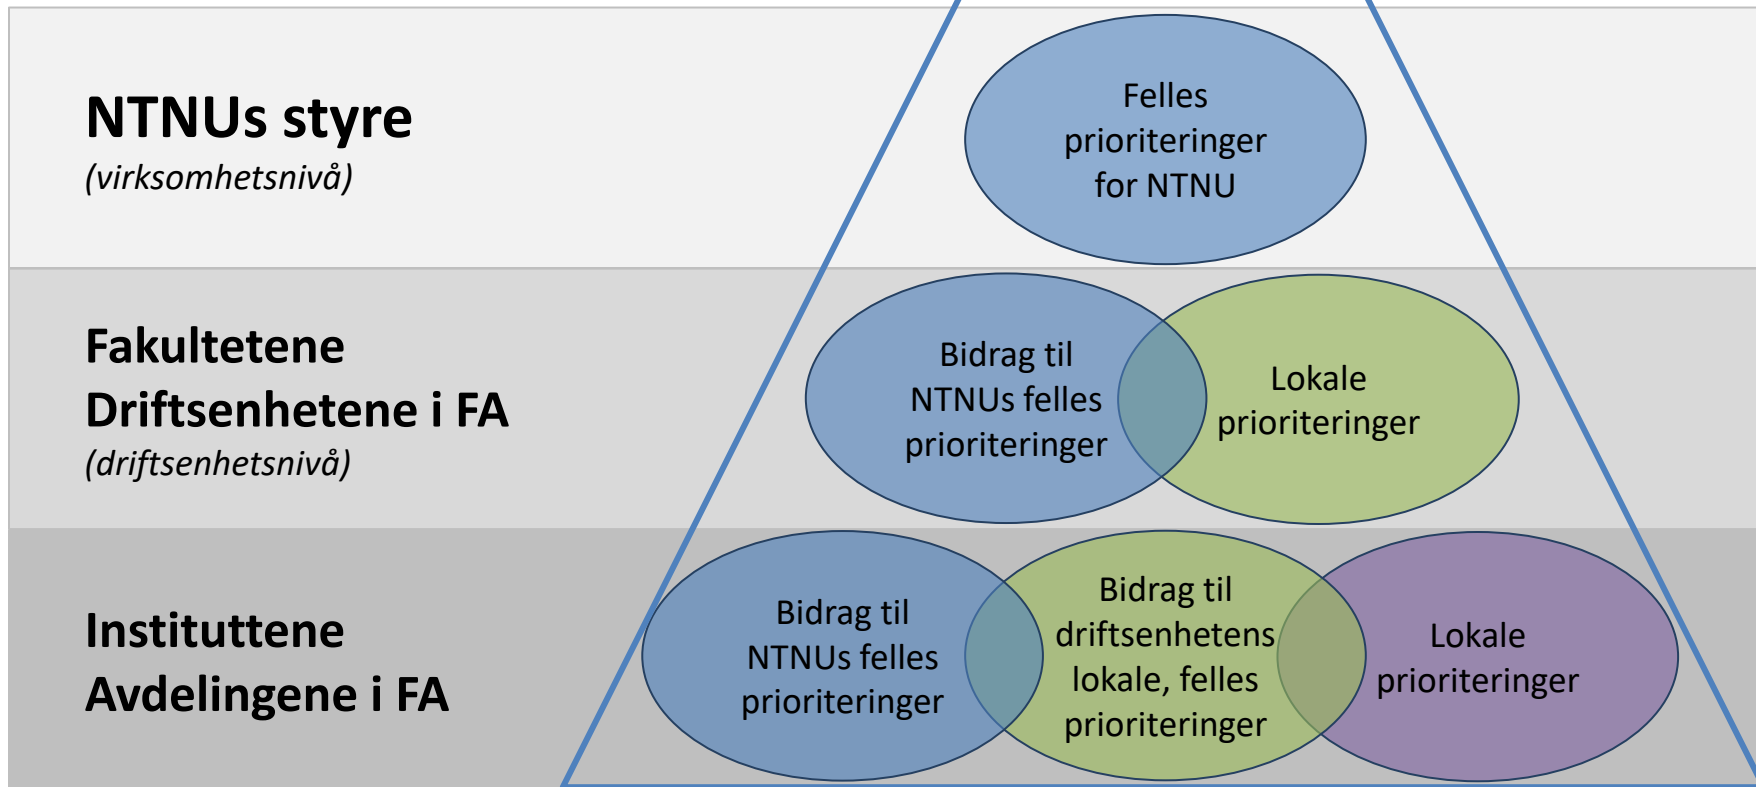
NTNUs styre
(virksomhetsnivå)

Felles prioriteringer for NTNU

Fakultetene
Driftsenhetene i FA
(driftsenhetsnivå)

Bidrag til NTNUs felles prioriteringer

Lokale prioriteringer

Instituttene
Avdelingene i FA

Bidrag til NTNUs felles prioriteringer

Bidrag til driftsenhetens lokale, felles prioriteringer

Lokale prioriteringer